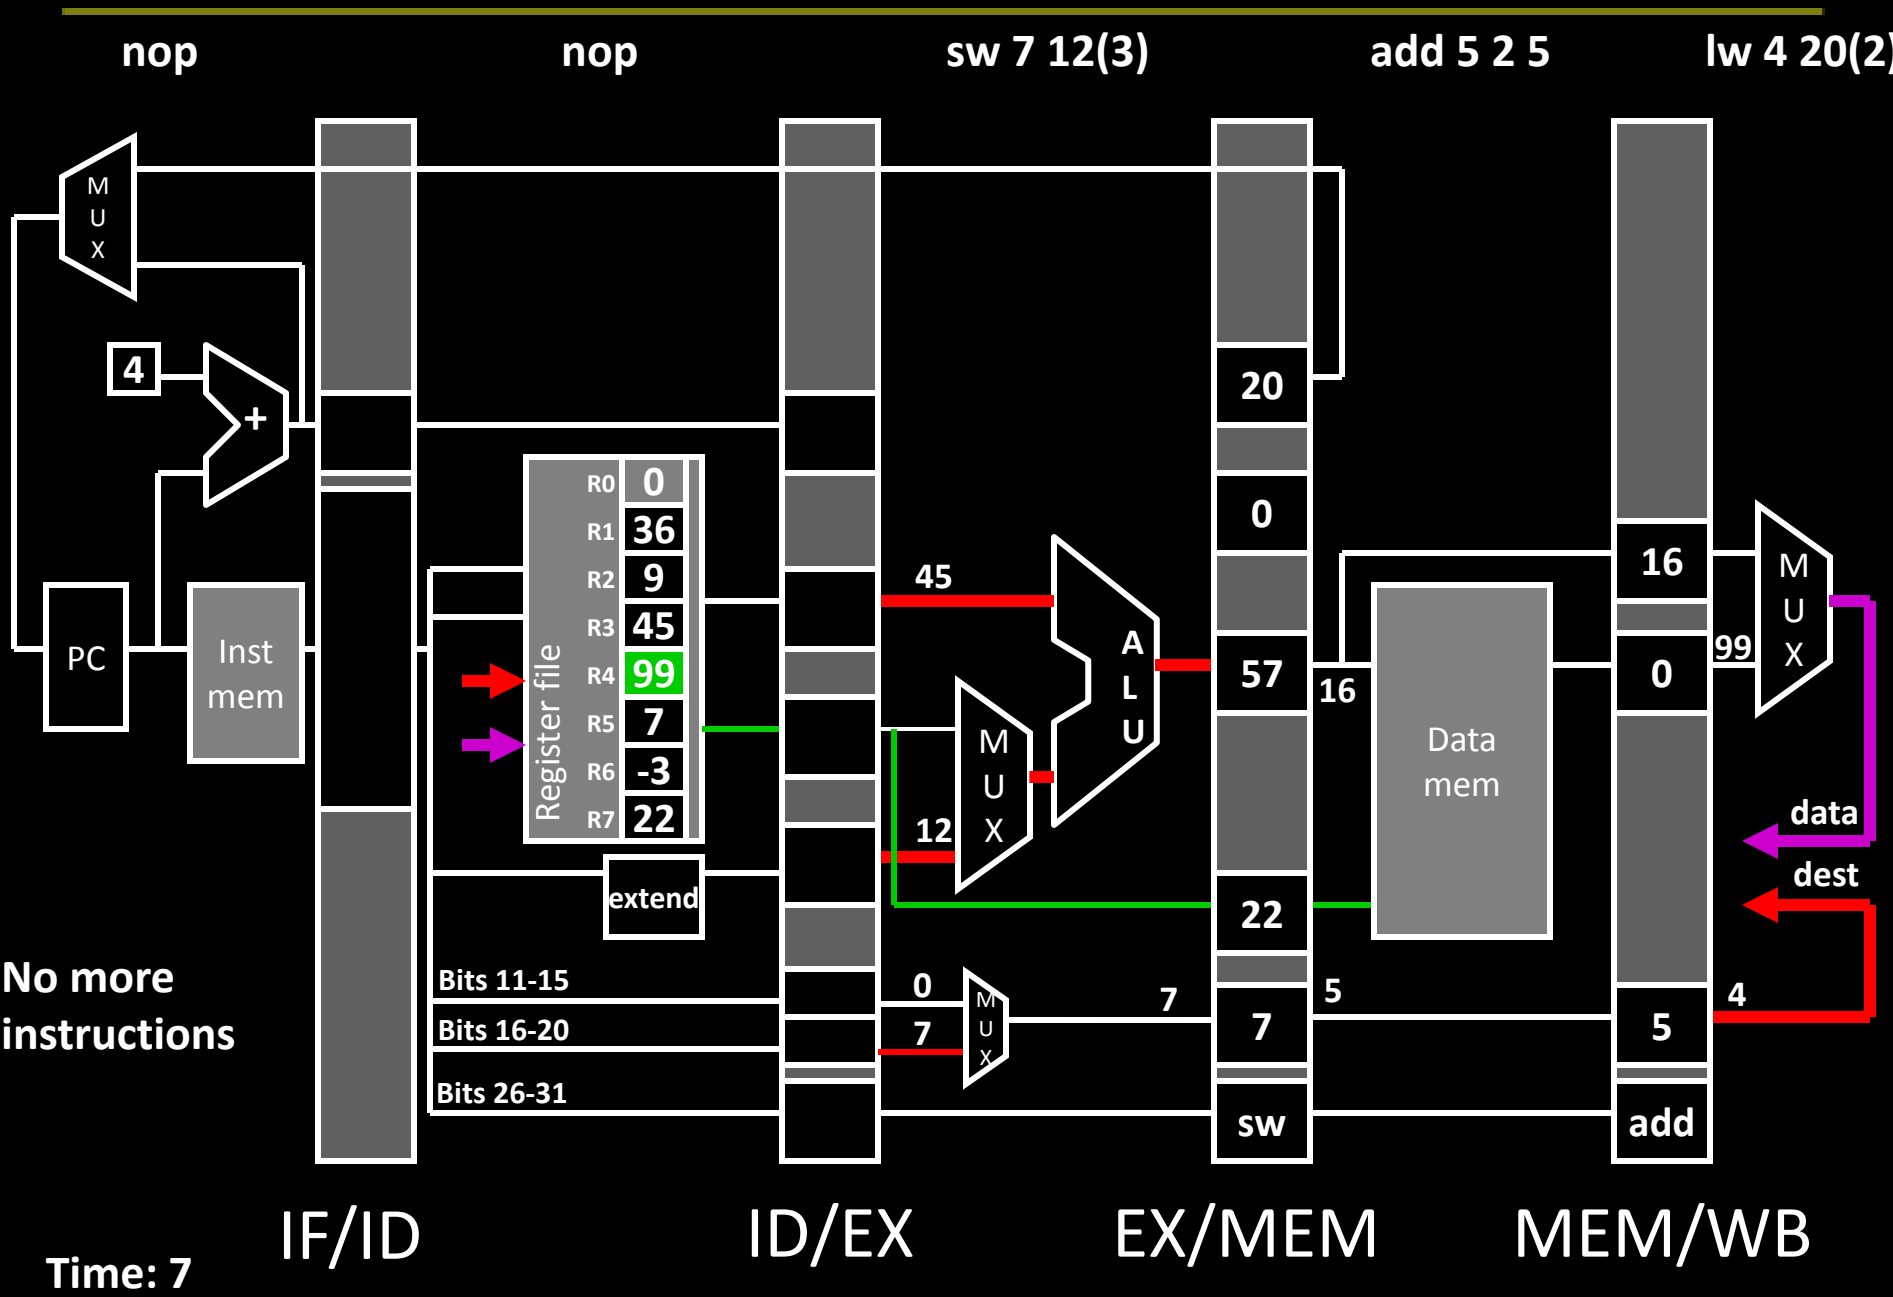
nop
nop
sw 7 12(3)
add 5 2 5
lw 4 20(2)

M U X

4

+

PC

Inst mem

Register file

| R0 | 0 |
|---|---|
| R1 | 36 |
| R2 | 9 |
| R3 | 45 |
| R4 | 99 |
| R5 | 7 |
| R6 | -3 |
| R7 | 22 |

extend

Bits 11-15
Bits 16-20
Bits 26-31

45
12
M U X
A L U
0
7
M U X
7

20
0
57
22
7
sw

16
16
Data mem
5

16
0
5
add
99
M U X
data
dest
4

No more instructions

Time: 7

IF/ID
ID/EX
EX/MEM
MEM/WB